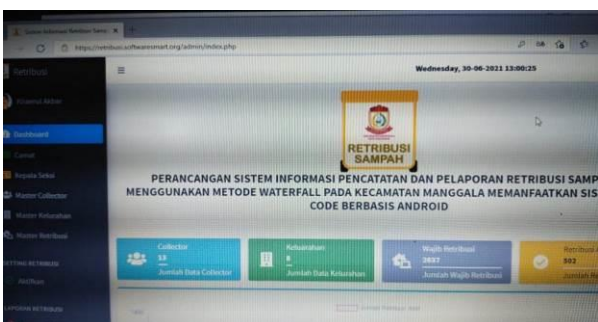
Sistem Informasi Retribusi Samp ×

https://retribusi.softwaresmart.org/admin/index.php

Retribusi

Kusenai Aktor

Dashboard

Camat

Kepala Seksi

Master Collector

Master Kelurahan

Master Retribusi

SETTING RETRIBUSI

Aktifkan

LAPORAN RETRIBUSI

Wednesday, 30-06-2021 13:00:25

RETRIBUSI SAMPAH

PERANCANGAN SISTEM INFORMASI PENCATATAN DAN PELAPORAN RETRIBUSI SAMP MENGGUNAKAN METODE WATERFALL PADA KECAMATAN MANGGALA MEMANFAATKAN SIS CODE BERBASIS ANDROID

Collector
13
Jumlah Data Collector

Kelurahan
8
Jumlah Data Kelurahan

Wajib Retribusi
2837
Jumlah Wajib Retribusi

Retribusi
502
Jumlah Ret